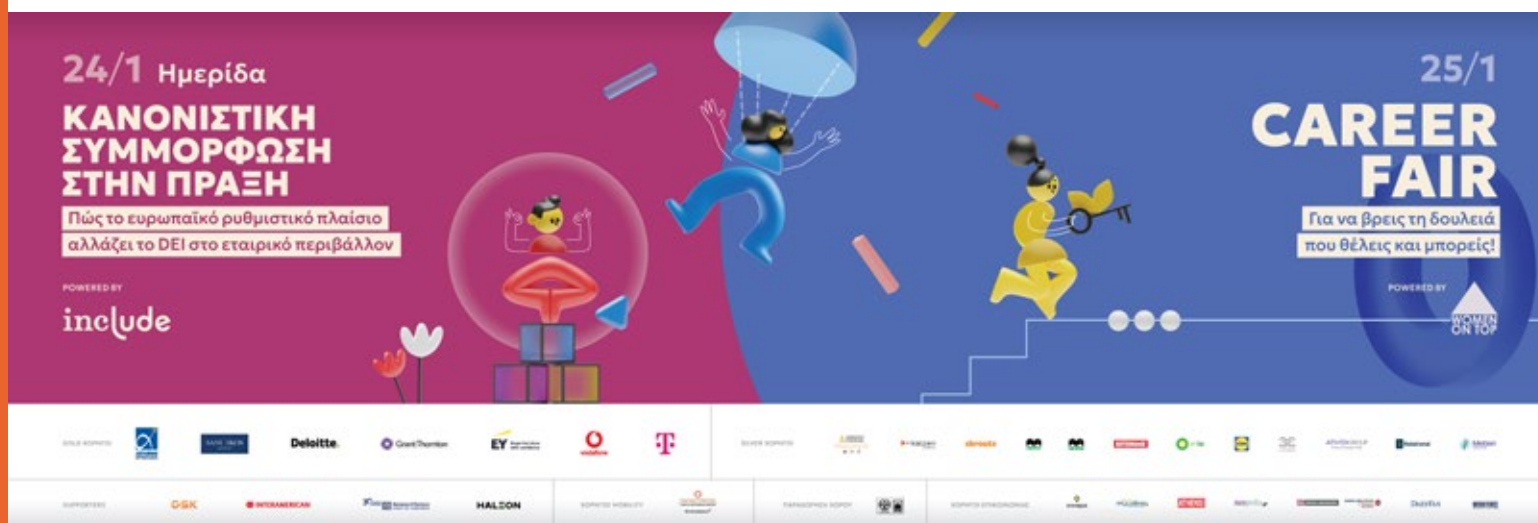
24/1 Ημερίδα

ΚΑΝΟΝΙΣΤΙΚΗ ΣΥΜΜΟΡΦΩΣΗ ΣΤΗΝ ΠΡΑΞΗ

Πώς το ευρωπαϊκό ρυθμιστικό πλαίσιο αλλάζει το DEI στο εταιρικό περιβάλλον

POWERED BY

include

25/1

CAREER FAIR

Για να βρεις τη δουλειά που θέλεις και μπορείς!

POWERED BY

WOMEN ON TOP

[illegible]

Deloitte.

Grant Thornton

EY

vodafone

T

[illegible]

GSK

INTERAMERICAN

HALEON

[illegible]